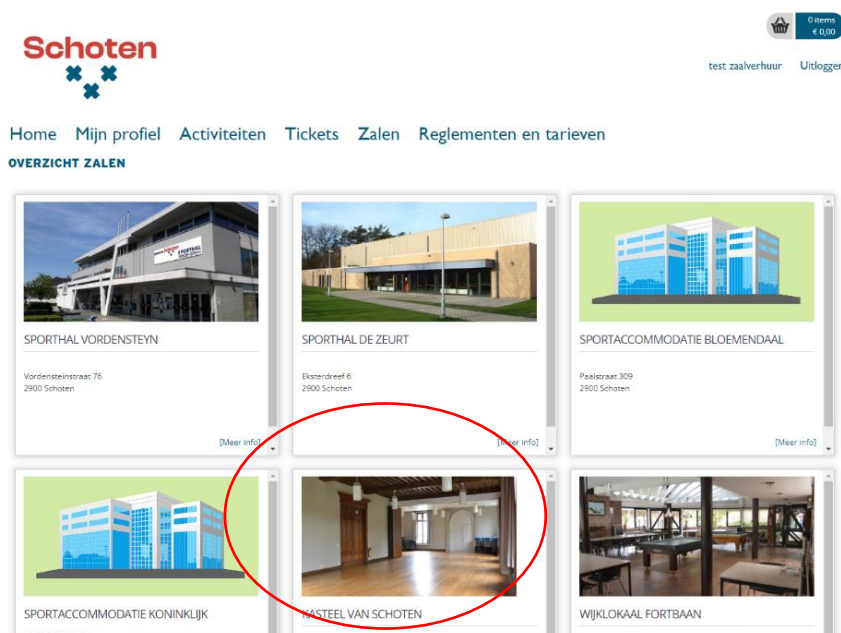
Schoten

0 items
€ 0,00

test zaalverhuur Uitloggen

Home Mijn profiel Activiteiten Tickets Zalen Reglementen en tarieven

OVERZICHT ZALEN

SPORTHAL VORDENSTEYN

Vordensteinstraat 76
2900 Schoten

[Meer info]

SPORTHAL DE ZEURT

Eksterdreef 6
2900 Schoten

[Meer info]

SPORTACCOMMODATIE BLOEMENDAAL

Paalstraat 309
2900 Schoten

[Meer info]

SPORTACCOMMODATIE KONINKLIJK

KASTEEL VAN SCHOTEN

WIJKLOKAAL FORTBAAN